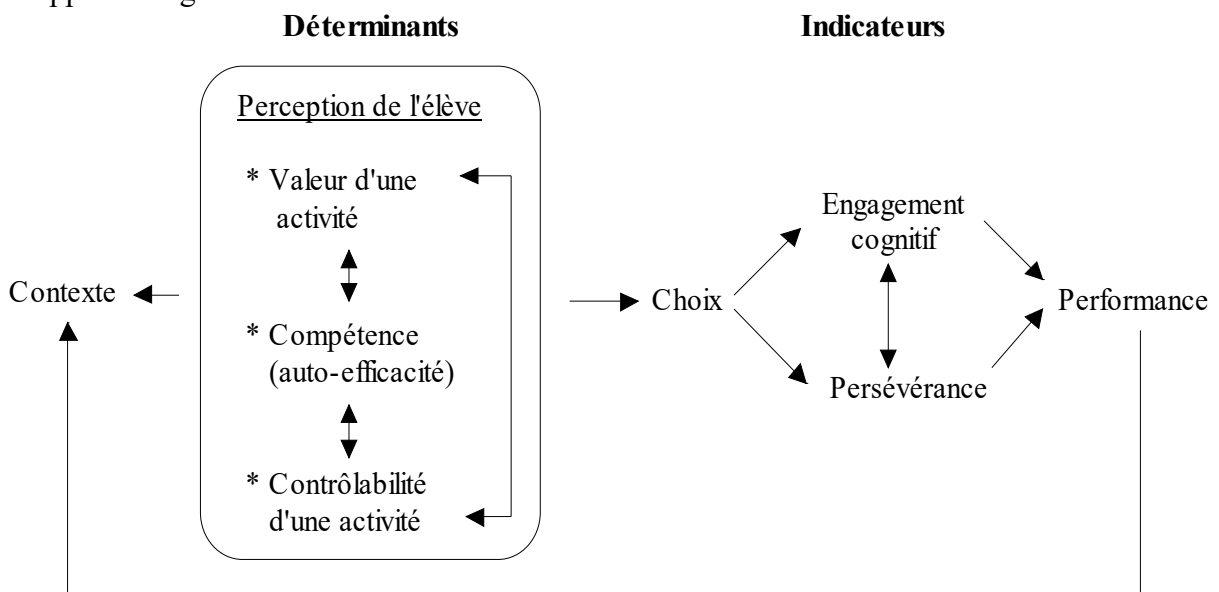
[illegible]

**Déterminants**

**Indicateurs**

Perception de l'élève

* Valeur d'une activité

* Compétence (auto-efficacité)

* Contrôlabilité d'une activité

Contexte

Choix

Engagement cognitif

Persévérance

Performance